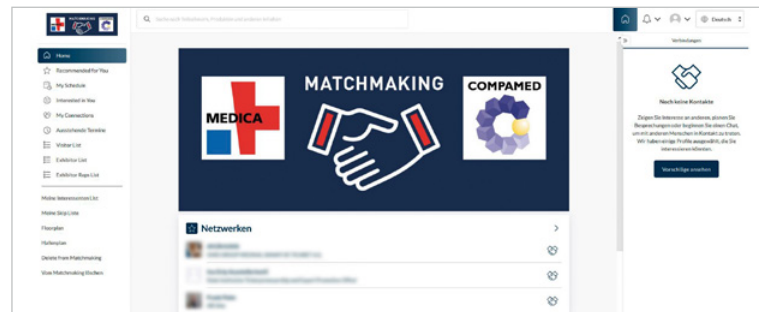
Suche nach Teilnehmern, Produkten und anderen Inhalten

Deutsch

Home
Recommended for You
My Schedule
Interested in You
My Connections
Ausstehende Termine
Visitor List
Exhibitor List
Exhibitor Reps List

Meine Interessenten List
Meine Skip Liste
Floorplan
Hallenplan
Delete From Matchmaking
Stop Matchmaking Vorlben

MEDICA
MATCHMAKING
COMPAMED

Netzwerken

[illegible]
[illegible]
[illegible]

Verbindungen

Noch keine Kontakte

Zeigen Sie Interesse an anderen, planen Sie Begegnungen oder beginnen Sie einen Chat, um mit anderen Menschen in Kontakt zu treten. Wir haben einige Profile ausgewählt, die Sie interessieren könnten.

Vorschläge ansehen